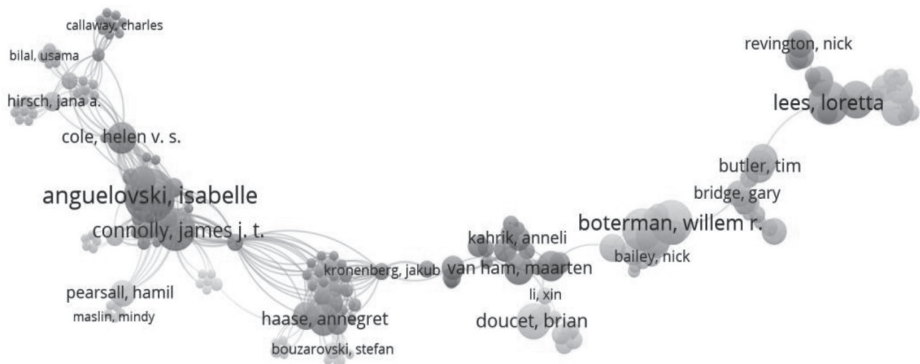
callaway, charles
bilal, usama
hirsch, jana a.
cole, helen v. s.
anguelovski, isabelle
connolly, james j. t.
pearsall, hamil
maslin, mindy
kronenberg, jakub
haase, annegret
bouzarovski, stefan
kahrik, anneli
van ham, maarten
li, xin
doucet, brian
bailey, nick
boterman, willem r.
bridge, gary
butler, tim
revington, nick
lees, loretta